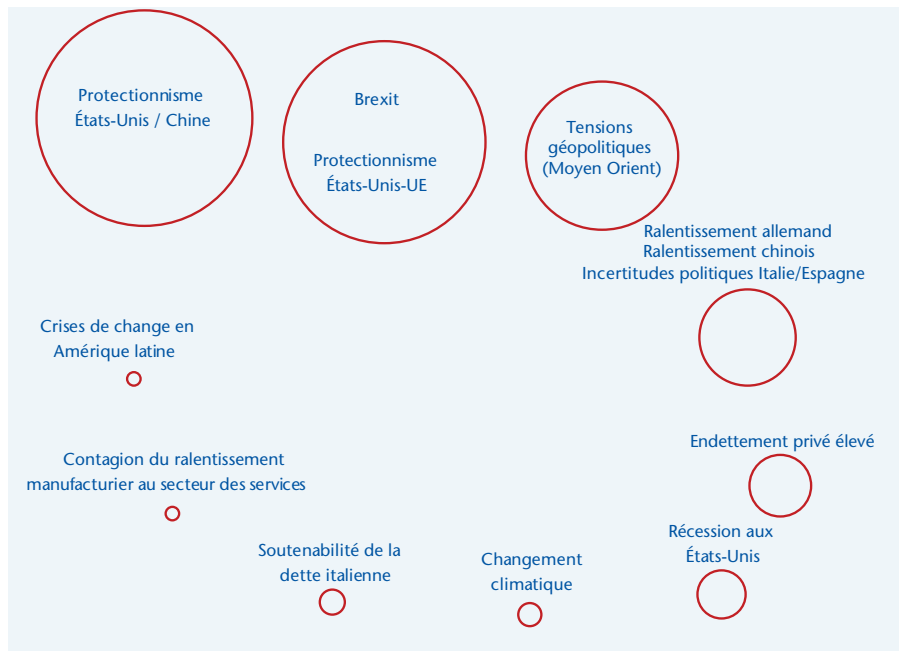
Protectionnisme
États-Unis / Chine

Brexit

Protectionnisme
États-Unis-UE

Tensions
géopolitiques
(Moyen Orient)

Ralentissement allemand
Ralentissement chinois
Incertitudes politiques Italie/Espagne

Crises de change en
Amérique latine

Endettement privé élevé

Contagion du ralentissement
manufacturier au secteur des services

Récession aux
États-Unis

Soutenabilité de la
dette italienne

Changement
climatique